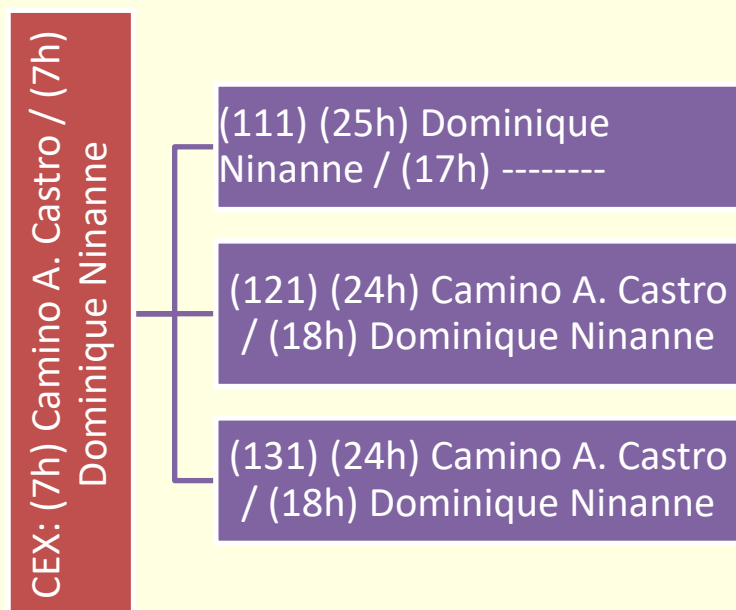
CEX: (7h) Camino A. Castro / (7h) Dominique Ninanne

(111) (25h) Dominique Ninanne / (17h) --------

(121) (24h) Camino A. Castro / (18h) Dominique Ninanne

(131) (24h) Camino A. Castro / (18h) Dominique Ninanne